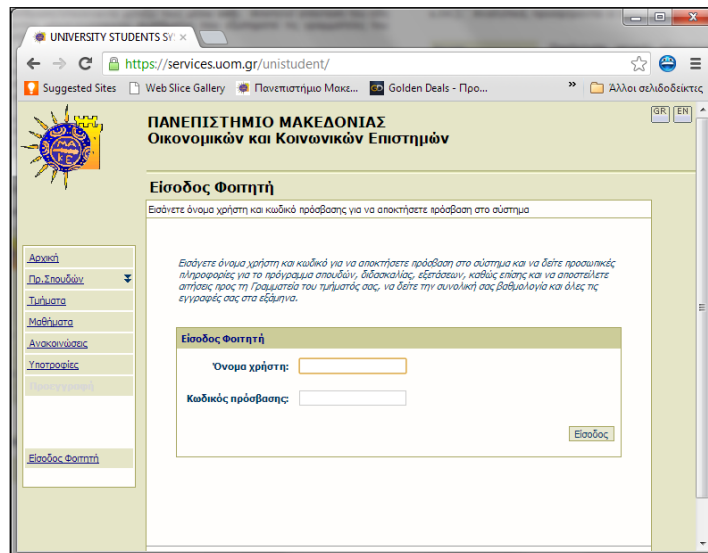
UNIVERSITY STUDENTS SY ×

https://services.uom.gr/unistudent/

Suggested Sites Web Slice Gallery Πανεπιστήμιο Μακε... Golden Deals - Προ... » Άλλοι σελιδοδείκτες

GR EN

ΠΑΝΕΠΙΣΤΗΜΙΟ ΜΑΚΕΔΟΝΙΑΣ
Οικονομικών και Κοινωνικών Επιστημών

Είσοδος Φοιτητή

Εισάγετε όνομα χρήστη και κωδικό πρόσβασης για να αποκτήσετε πρόσβαση στο σύστημα

Αρχική
Πρ.Σπουδών
Τμήματα
Μαθήματα
Ανακοινώσεις
Υποτροφίες
Προεγγραφή

Είσοδος Φοιτητή

Εισάγετε όνομα χρήστη και κωδικό για να αποκτήσετε πρόσβαση στο σύστημα και να δείτε προσωπικές πληροφορίες για το πρόγραμμα σπουδών, διδασκαλίας, εξετάσεων, καθώς επίσης και να αποστείλετε αιτήσεις προς τη Γραμματεία του τμήματός σας, να δείτε την συνολική σας βαθμολογία και όλες τις εγγραφές σας στα εξάμηνα.

Είσοδος Φοιτητή

Όνομα χρήστη:

Κωδικός πρόσβασης:

Είσοδος